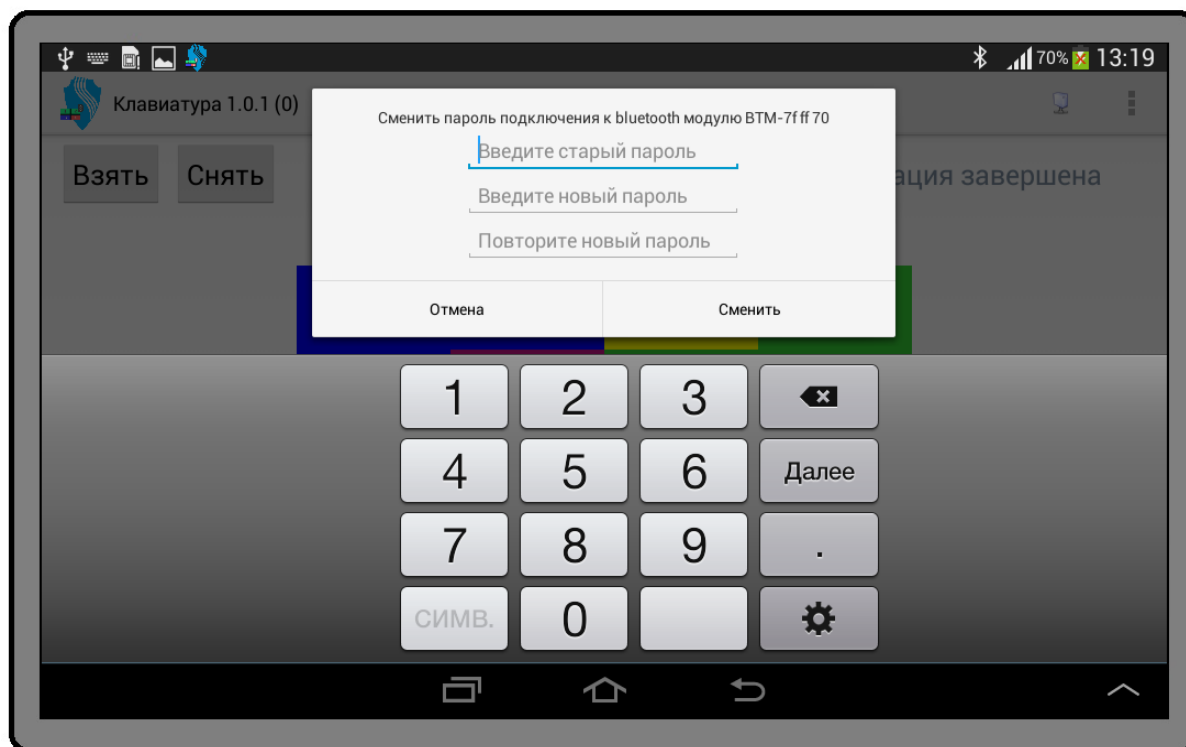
70% 13:19

Клавиатура 1.0.1 (0)

Взять Снять

ация завершена

Сменить пароль подключения к bluetooth модулю BTM-7f ff 70

Введите старый пароль

Введите новый пароль

Повторите новый пароль

Отмена

Сменить

1 2 3

4 5 6 Далее

7 8 9 .

СИМВ. 0